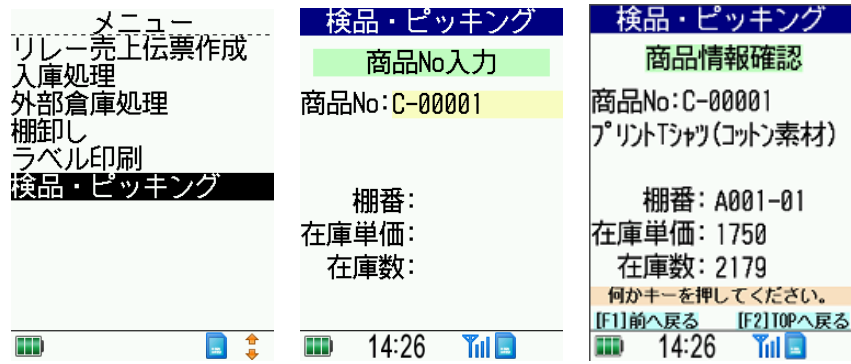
メニュー
リレー売上伝票作成
入庫処理
外部倉庫処理
棚卸し
ラベル印刷
検品・ピッキング

検品・ピッキング
商品No入力
商品No:C-00001
棚番:
在庫単価:
在庫数:
14:26

検品・ピッキング
商品情報確認
商品No:C-00001
ﾌﾟﾘﾝﾄTｼｬﾂ(ｺｯﾄﾝ素材)
棚番:A001-01
在庫単価:1750
在庫数:2179
何かキーを押してください。
[F1]前へ戻る [F2]TOPへ戻る
14:26